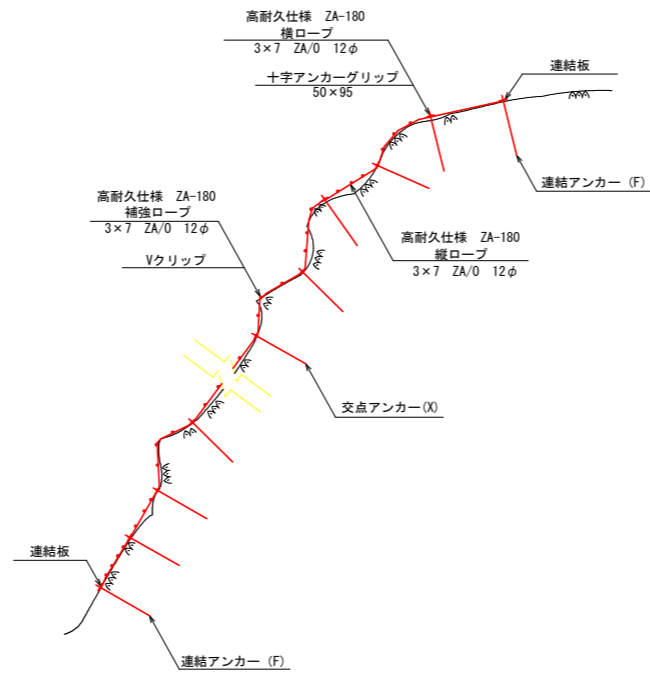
高耐久仕様　ZA-180
横ロープ
3×7　ZA/0　12$\phi$

十字アンカーグリップ
50×95

連結板

連結アンカー（F）

高耐久仕様　ZA-180
補強ロープ
3×7　ZA/0　12$\phi$

高耐久仕様　ZA-180
縦ロープ
3×7　ZA/0　12$\phi$

Vクリップ

交点アンカー(X)

連結板

連結アンカー（F）